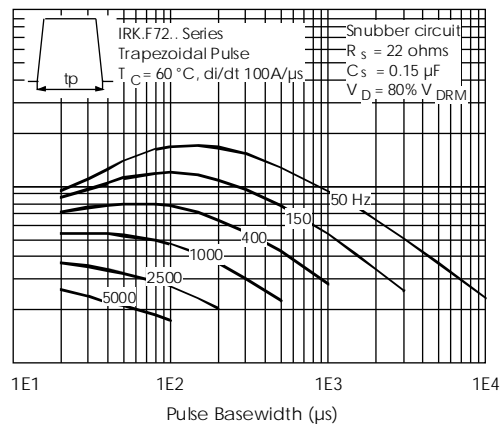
tp

IRK.F72.. Series
Trapezoidal Pulse
$T_C = 60\,°C$, di/dt 100A/µs

Snubber circuit
$R_s = 22$ ohms
$C_s = 0.15\ \mu F$
$V_D = 80\%\ V_{DRM}$

50 Hz
150
400
1000
2500
5000

1E1
1E2
1E3
1E4

Pulse Basewidth (µs)